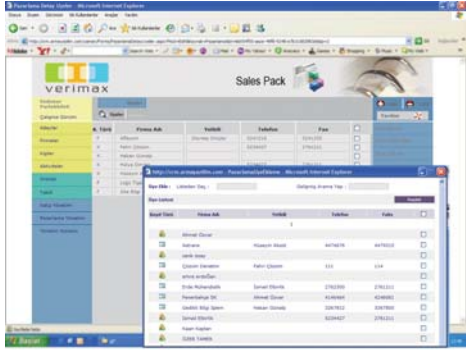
Pazarlama Detay Ekranı - Microsoft Internet Explorer

verimax

Sales Pack

Çalışma Ekranı

Firma Adı | Yetkili | Telefon | Fax

http://crm.armaajanitim.com - PazarlamaİşeEkleme - Microsoft Internet Explorer

Kayıt Türü | Firma Adı | Yetkili | Telefon | Faks

| Kayıt Türü | Firma Adı | Yetkili | Telefon | Faks |
|---|---|---|---|---|
| | Ahmet Özcan | | | |
| | Netrane | Hüseyin Akalı | 4476678 | 4476018 |
| | serik sizay | | | |
| | Çözüm Danışkar | Fahri Çözüm | 111 | 114 |
| | Erde Mühendislik | İsmail Elbirlik | 2782300 | 2781311 |
| | Pazarlama Ltd | Ahmet Özcan | 4146464 | 4146061 |
| | Sedat Bilgi İşlem | Hakan Gümüş | 3267852 | 3267860 |
| | İsmail Elbirlik | | 8234427 | 2781211 |
| | Hasan Kaplan | | | |
| | ÖZER TAMER | | | |

Başlat